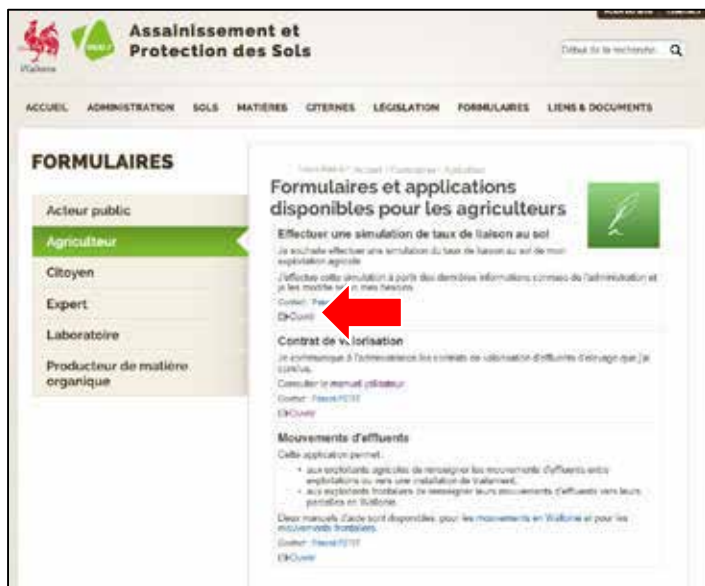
Wallonie

Assainissement et Protection des Sols

Début de la recherche

ACCUEIL ADMINISTRATION SOLS MATIÈRES CITERNES LÉGISLATION FORMULAIRES LIENS & DOCUMENTS

FORMULAIRES

Acteur public

Agriculteur

Citoyen

Expert

Laboratoire

Producteur de matière organique

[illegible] Accueil / Formulaires / Agriculteur

Formulaires et applications disponibles pour les agriculteurs

Effectuer une simulation de taux de liaison au sol

Je souhaite effectuer une simulation du taux de liaison au sol de mon exploitation agricole

J'effectue cette simulation à partir des dernières informations connues de l'administration et je les modifie selon mes besoins.

Contact : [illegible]

Ouvrir

Contrat de valorisation

Je communique à l'Administration les contrats de valorisation d'effluents d'élevage que j'ai conclus.

Consulter le manuel utilisateur

Contact : Pascal PETIT

Ouvrir

Mouvements d'effluents

Cette application permet :

• aux exploitants agricoles de renseigner les mouvements d'effluents entre exploitations ou vers une installation de traitement.

• aux exploitants frontaliers de renseigner leurs mouvements d'effluents vers leurs parcelles en Wallonie.

Deux manuels d'aide sont disponibles : pour les mouvements en Wallonie et pour les mouvements frontaliers.

Contact : Pascal PETIT

Ouvrir